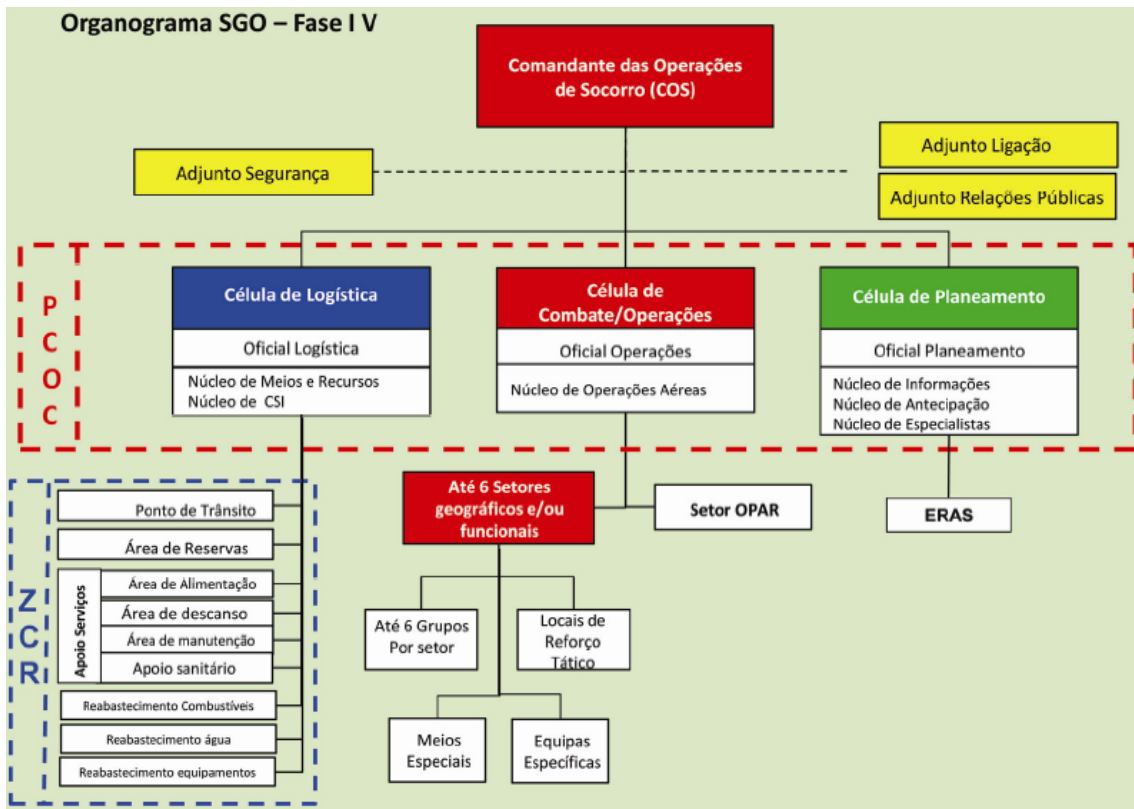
Organograma SGO – Fase I V

Comandante das Operações de Socorro (COS)

Adjunto Segurança

Adjunto Ligação

Adjunto Relações Públicas

P C O C

Célula de Logística

Oficial Logística

Núcleo de Meios e Recursos
Núcleo de CSI

Célula de Combate/Operações

Oficial Operações

Núcleo de Operações Aéreas

Célula de Planeamento

Oficial Planeamento

Núcleo de Informações
Núcleo de Antecipação
Núcleo de Especialistas

Z C R

Ponto de Trânsito

Área de Reservas

Apoio Serviços

Área de Alimentação

Área de descanso

Área de manutenção

Apoio sanitário

Reabastecimento Combustíveis

Reabastecimento água

Reabastecimento equipamentos

Até 6 Setores geográficos e/ou funcionais

Setor OPAR

ERAS

Até 6 Grupos Por setor

Locais de Reforço Tático

Meios Especiais

Equipas Específicas